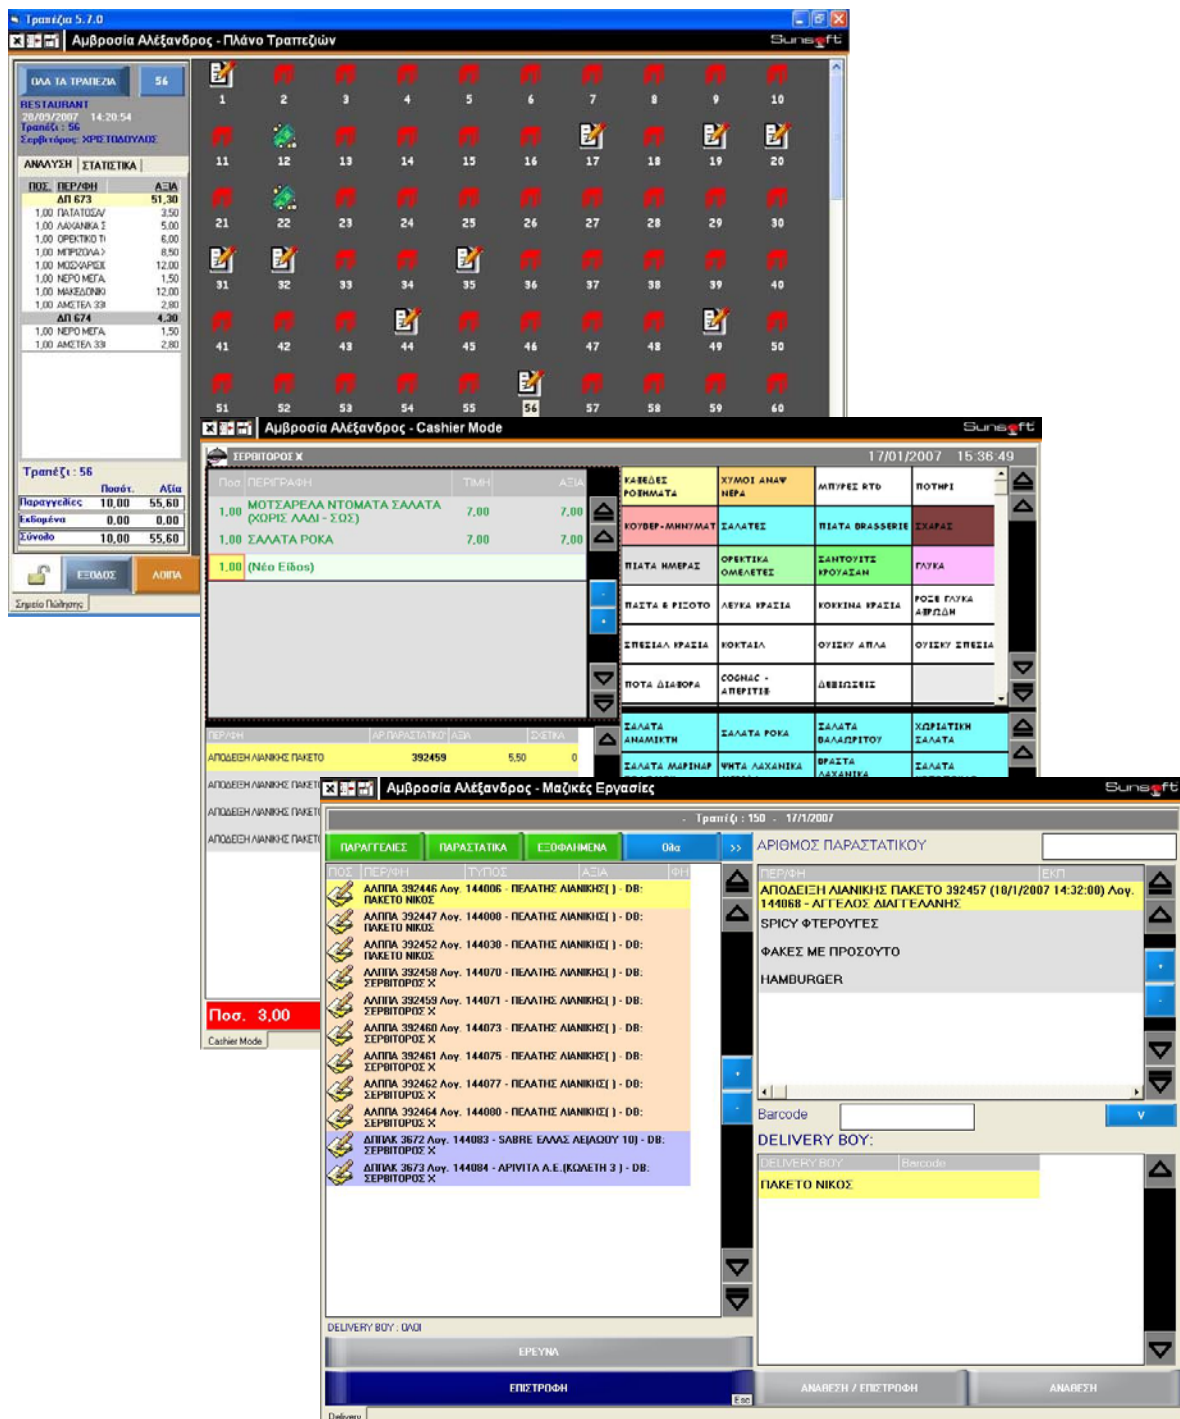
Τραπέζια 5.7.0

Αμβροσία Αλέξανδρος - Πλάνο Τραπεζιών

Sunsoft

ΟΛΑ ΤΑ ΤΡΑΠΕΖΙΑ 56

RESTAURANT
28/09/2007 14:20:54
Τραπέζι : 56
Σερβιτόρος: ΧΡΙΣΤΟΔΟΥΛΟΣ

ΑΝΑΛΥΣΗ | ΣΤΑΤΙΣΤΙΚΑ

| ΠΟΣ. | ΠΕΡ/ΦΗ | ΑΞΙΑ |
|---|---|---|
| | ΑΠ 673 | 51,30 |
| 1,00 | ΠΑΤΑΤΟΣΑΛ | 3,50 |
| 1,00 | ΛΑΧΑΝΙΚΑ Σ | 5,00 |
| 1,00 | ΟΡΕΚΤΙΚΟ Τ | 6,00 |
| 1,00 | ΜΠΡΙΖΟΛΑ Χ | 8,50 |
| 1,00 | ΜΟΣΧΑΡΙΣΙ | 12,00 |
| 1,00 | ΝΕΡΟ ΜΕΓΑ | 1,50 |
| 1,00 | ΜΑΚΕΔΟΝΙΚ | 12,00 |
| 1,00 | ΑΜΣΤΕΛ 33 | 2,80 |
| | ΑΠ 674 | 4,30 |
| 1,00 | ΝΕΡΟ ΜΕΓΑ | 1,50 |
| 1,00 | ΑΜΣΤΕΛ 33 | 2,80 |

Τραπέζι : 56

| | Ποσότ. | Αξία |
|---|---|---|
| Παραγγελίες | 10,00 | 55,60 |
| Εκδομένα | 0,00 | 0,00 |
| Σύνολο | 10,00 | 55,60 |

ΕΞΟΔΟΣ ΛΟΙΠΑ

Σημείο Πώλησης

1 2 3 4 5 6 7 8 9 10
11 12 13 14 15 16 17 18 19 20
21 22 23 24 25 26 27 28 29 30
31 32 33 34 35 36 37 38 39 40
41 42 43 44 45 46 47 48 49 50
51 52 53 54 55 56 57 58 59 60

Αμβροσία Αλέξανδρος - Cashier Mode

Sunsoft

ΣΕΡΒΙΤΟΡΟΣ Χ

17/01/2007 15:36:49

| Ποσ | ΠΕΡΙΓΡΑΦΗ | ΤΙΜΗ | ΑΞΙΑ |
|---|---|---|---|
| 1,00 | ΜΟΤΣΑΡΕΛΑ ΝΤΟΜΑΤΑ ΣΑΛΑΤΑ (ΧΩΡΙΣ ΛΑΔΙ - ΞΟΣ) | 7,00 | 7,00 |
| 1,00 | ΣΑΛΑΤΑ ΡΟΚΑ | 7,00 | 7,00 |
| 1,00 | (Νέο Είδος) | | |

ΚΑΦΕΔΕΣ ΡΟΦΗΜΑΤΑ | ΧΥΜΟΙ ΑΝΑΨ ΝΕΡΑ | ΜΠΥΡΕΣ ΚΤΒ | ΠΟΤΗΡΙ
ΚΟΥΒΕΡ-ΜΗΝΥΜΑΤ | ΣΑΛΑΤΕΣ | ΠΙΑΤΑ BRASSERIE | ΣΧΑΡΑΣ
ΠΙΑΤΑ ΗΜΕΡΑΣ | ΟΡΕΚΤΙΚΑ ΟΜΕΛΕΤΕΣ | ΣΑΝΤΟΥΙΤΣ ΚΡΟΥΑΣΑΝ | ΓΛΥΚΑ
ΠΑΣΤΑ & ΡΙΖΟΤΟ | ΛΕΥΚΑ ΚΡΑΣΙΑ | ΚΟΚΚΙΝΑ ΚΡΑΣΙΑ | ΡΟΖΕ ΓΛΥΚΑ ΑΦΡΩΔΗ
ΣΠΕΣΙΑΛ ΚΡΑΣΙΑ | ΚΟΚΤΑΙΛ | ΟΥΙΣΚΥ ΑΠΛΑ | ΟΥΙΣΚΥ ΣΠΕΣΙΑ
ΠΟΤΑ ΔΙΑΦΟΡΑ | COGNAC - ΑΠΕΡΙΤΙΦ | ΔΕΞΙΩΣΕΙΣ |
ΣΑΛΑΤΑ ΑΝΑΜΙΚΤΗ | ΣΑΛΑΤΑ ΡΟΚΑ | ΣΑΛΑΤΑ ΒΑΛΑΩΡΙΤΟΥ | ΧΩΡΙΑΤΙΚΗ ΣΑΛΑΤΑ
ΣΑΛΑΤΑ ΜΑΡΙΝΑΡ | ΨΗΤΑ ΛΑΧΑΝΙΚΑ | ΒΡΑΣΤΑ ΛΑΧΑΝΙΚΑ | ΣΑΛΑΤΑ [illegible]

| ΠΕΡ/ΦΗ | ΑΡ.ΠΑΡΑΣΤΑΤΙΚΟΥ | ΑΞΙΑ | ΣΧΕΤΙΚΑ |
|---|---|---|---|
| ΑΠΟΔΕΙΞΗ ΛΙΑΝΙΚΗΣ ΠΑΚΕΤΟ | 392459 | 5,50 | 0 |
| ΑΠΟΔΕΙΞΗ ΛΙΑΝΙΚΗΣ ΠΑΚΕΤ | | | |
| ΑΠΟΔΕΙΞΗ ΛΙΑΝΙΚΗΣ ΠΑΚΕΤ | | | |
| ΑΠΟΔΕΙΞΗ ΛΙΑΝΙΚΗΣ ΠΑΚΕΤ | | | |

Ποσ. 3,00

Cashier Mode

Αμβροσία Αλέξανδρος - Μαζικές Εργασίες

Sunsoft

- Τραπέζι : 150 - 17/1/2007

ΠΑΡΑΓΓΕΛΙΕΣ | ΠΑΡΑΣΤΑΤΙΚΑ | ΕΞΟΦΛΗΜΕΝΑ | Όλα | >>

| ΠΟΣ | ΠΕΡ/ΦΗ | ΤΥΠΟΣ | ΑΞΙΑ | ΦΗ |
|---|---|---|---|---|

ΑΛΠΠΑ 392446 Λογ. 144006 - ΠΕΛΑΤΗΣ ΛΙΑΝΙΚΗΣ( ) - DB: ΠΑΚΕΤΟ ΝΙΚΟΣ
ΑΛΠΠΑ 392447 Λογ. 144000 - ΠΕΛΑΤΗΣ ΛΙΑΝΙΚΗΣ( ) - DB: ΠΑΚΕΤΟ ΝΙΚΟΣ
ΑΛΠΠΑ 392452 Λογ. 144030 - ΠΕΛΑΤΗΣ ΛΙΑΝΙΚΗΣ( ) - DB: ΠΑΚΕΤΟ ΝΙΚΟΣ
ΑΛΠΠΑ 392458 Λογ. 144070 - ΠΕΛΑΤΗΣ ΛΙΑΝΙΚΗΣ( ) - DB: ΣΕΡΒΙΤΟΡΟΣ Χ
ΑΛΠΠΑ 392459 Λογ. 144071 - ΠΕΛΑΤΗΣ ΛΙΑΝΙΚΗΣ( ) - DB: ΣΕΡΒΙΤΟΡΟΣ Χ
ΑΛΠΠΑ 392460 Λογ. 144073 - ΠΕΛΑΤΗΣ ΛΙΑΝΙΚΗΣ( ) - DB: ΣΕΡΒΙΤΟΡΟΣ Χ
ΑΛΠΠΑ 392461 Λογ. 144075 - ΠΕΛΑΤΗΣ ΛΙΑΝΙΚΗΣ( ) - DB: ΣΕΡΒΙΤΟΡΟΣ Χ
ΑΛΠΠΑ 392462 Λογ. 144077 - ΠΕΛΑΤΗΣ ΛΙΑΝΙΚΗΣ( ) - DB: ΣΕΡΒΙΤΟΡΟΣ Χ
ΑΛΠΠΑ 392464 Λογ. 144080 - ΠΕΛΑΤΗΣ ΛΙΑΝΙΚΗΣ( ) - DB: ΣΕΡΒΙΤΟΡΟΣ Χ
ΔΠΠΑΚ 3672 Λογ. 144083 - SABRE ΕΛΛΑΣ ΑΕ(ΑΟΥ 10) - DB: ΣΕΡΒΙΤΟΡΟΣ Χ
ΔΠΠΑΚ 3673 Λογ. 144084 - ΑΡΙΝΙΤΑ Α.Ε.(ΚΟΛΕΤΗ 3 ) - DB: ΣΕΡΒΙΤΟΡΟΣ Χ

DELIVERY BOY : ΟΛΟΙ

ΕΡΕΥΝΑ

ΕΠΙΣΤΡΟΦΗ

Esc

Delivery

ΑΡΙΘΜΟΣ ΠΑΡΑΣΤΑΤΙΚΟΥ

| ΠΕΡ/ΦΗ | ΕΚΠ |
|---|---|
| ΑΠΟΔΕΙΞΗ ΛΙΑΝΙΚΗΣ ΠΑΚΕΤΟ 392457 (18/1/2007 14:32:00) Λογ. 144068 - ΑΓΓΕΛΟΣ ΔΙΑΓΓΕΛΑΝΗΣ | |
| SPICY ΦΤΕΡΟΥΓΕΣ | |
| ΦΑΚΕΣ ΜΕ ΠΡΟΣΟΥΤΟ | |
| HAMBURGER | |

Barcode

V

DELIVERY BOY:

| DELIVERY BOY | Barcode |
|---|---|
| ΠΑΚΕΤΟ ΝΙΚΟΣ | |

ΑΝΑΘΕΣΗ / ΕΠΙΣΤΡΟΦΗ

ΑΝΑΘΕΣΗ